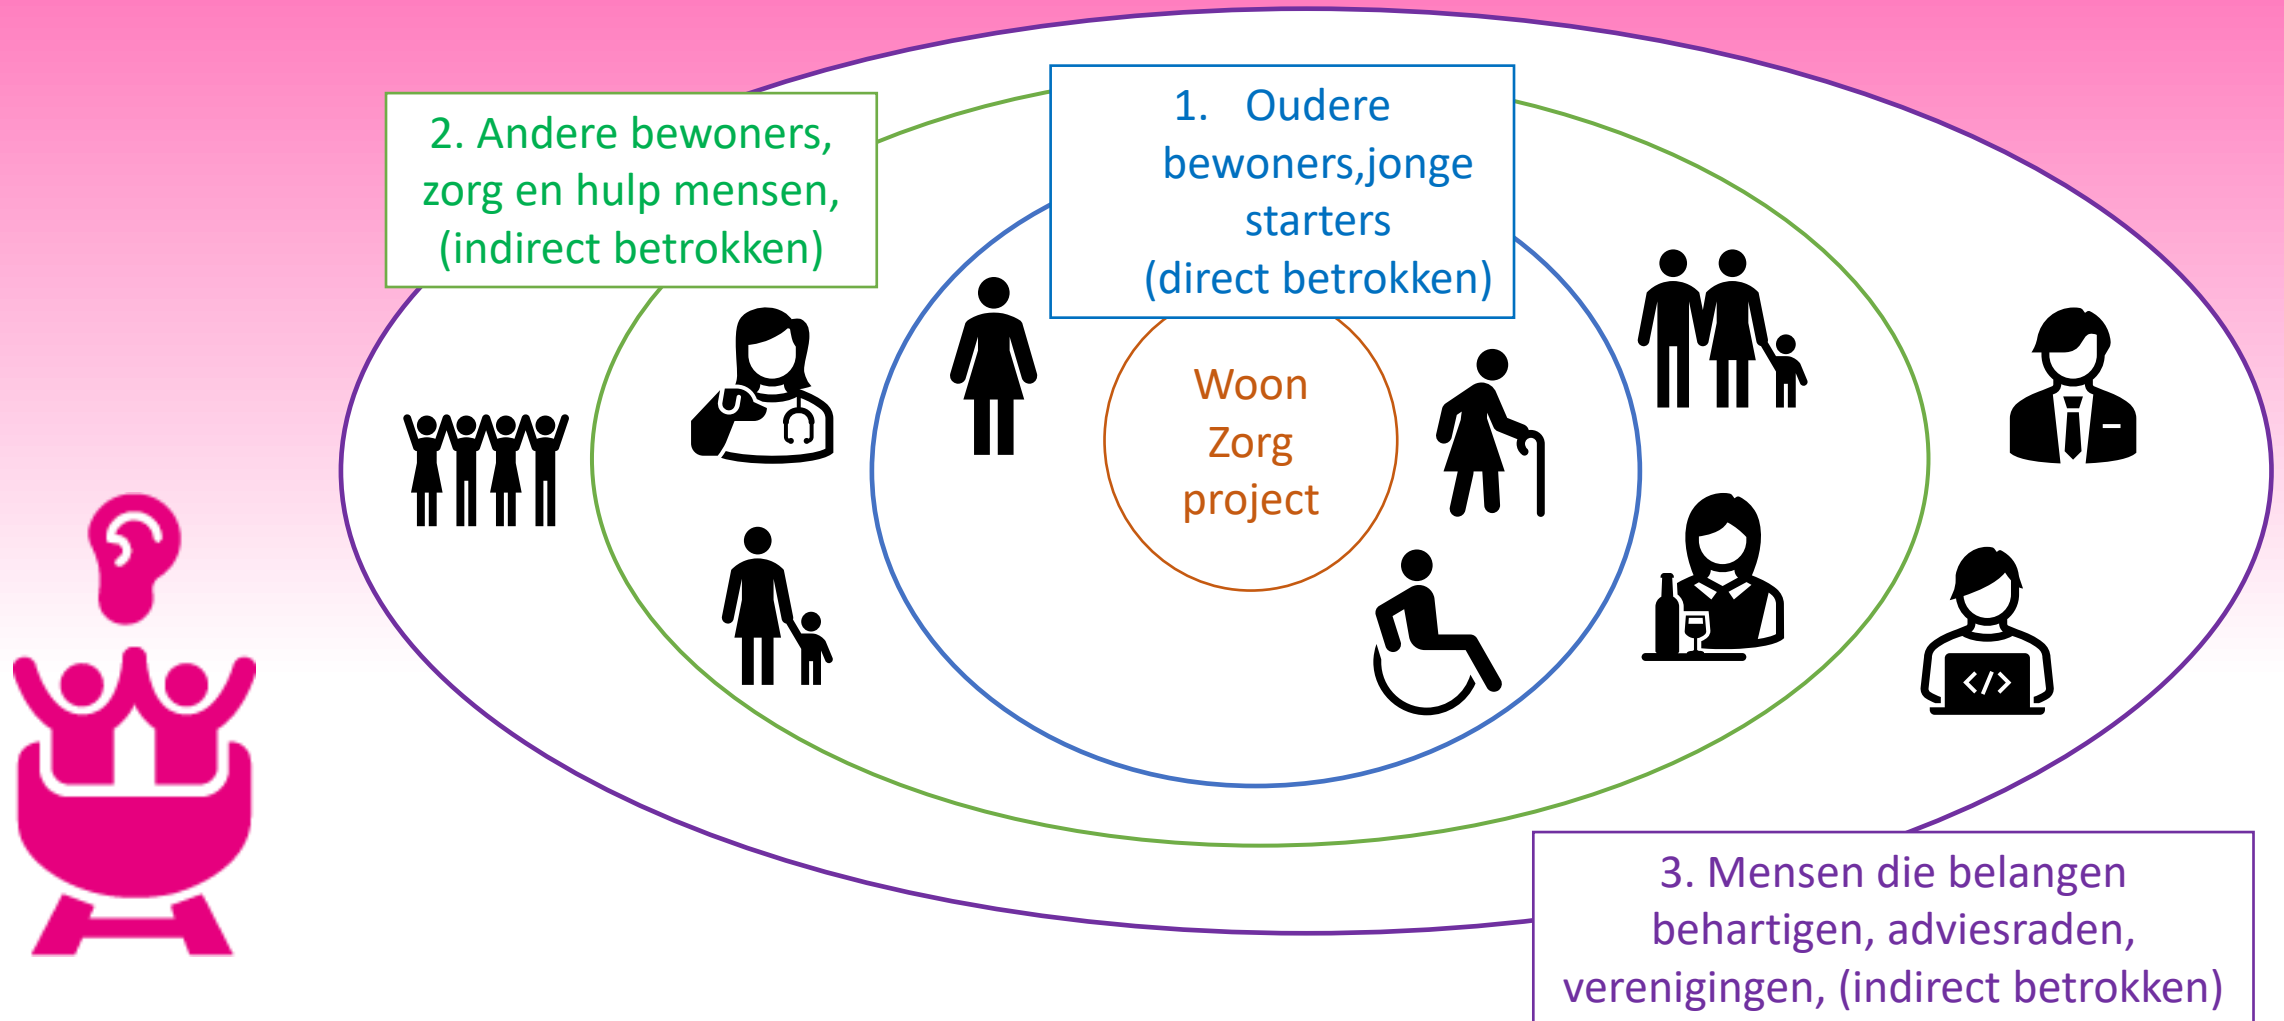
2. Andere bewoners, zorg en hulp mensen, (indirect betrokken)

1. Oudere bewoners,jonge starters (direct betrokken)

Woon Zorg project

3. Mensen die belangen behartigen, adviesraden, verenigingen, (indirect betrokken)